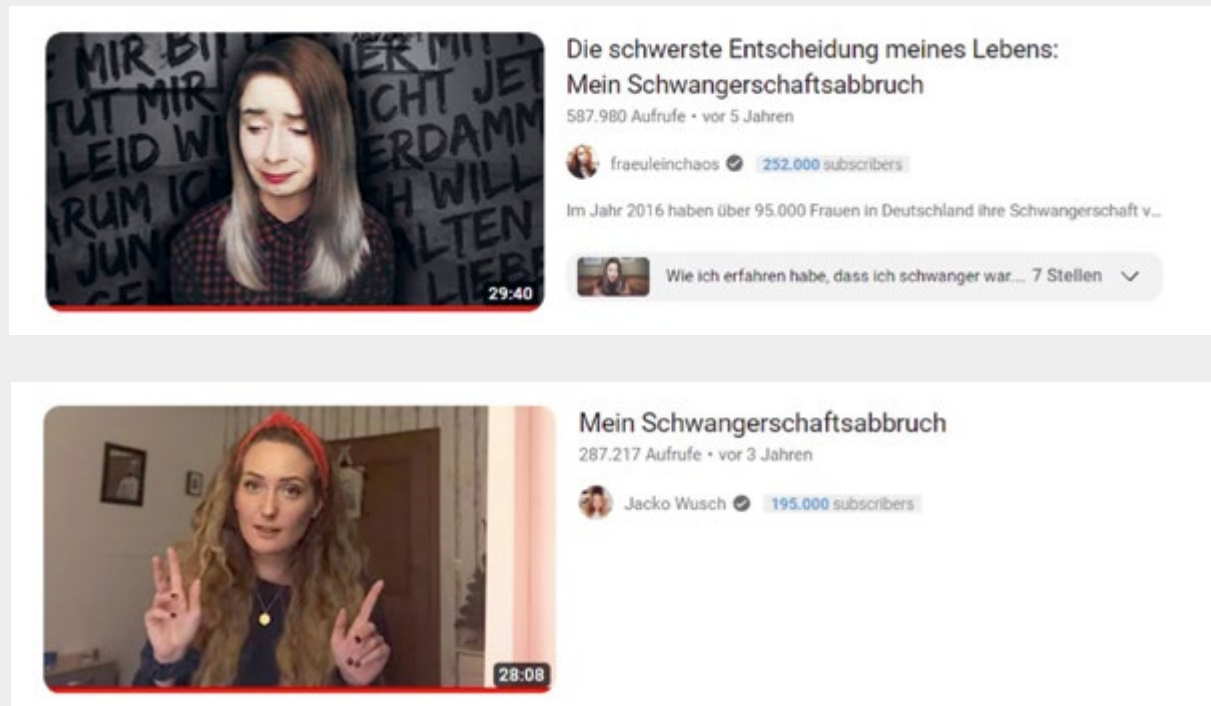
MIR BI
TUT MIR
LEID WI
RUM IC
JUN
ER MI
ICHT JE
ERDAMM
H WILL
LTEN
LIEB

29:40

Die schwerste Entscheidung meines Lebens: Mein Schwangerschaftsabbruch

587.980 Aufrufe • vor 5 Jahren

fraeuleinchaos 252.000 subscribers

Im Jahr 2016 haben über 95.000 Frauen in Deutschland ihre Schwangerschaft v...

Wie ich erfahren habe, dass ich schwanger war.... 7 Stellen

28:08

Mein Schwangerschaftsabbruch

287.217 Aufrufe • vor 3 Jahren

Jacko Wusch 195.000 subscribers